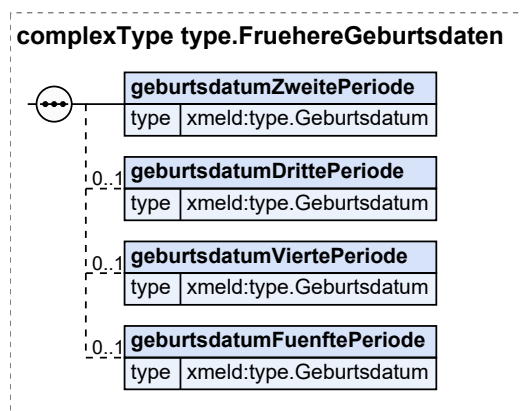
complexType type.FruehereGeburtsdaten

geburtsdatumZweitePeriode
type xmeld:type.Geburtsdatum

0..1
geburtsdatumDrittePeriode
type xmeld:type.Geburtsdatum

0..1
geburtsdatumViertePeriode
type xmeld:type.Geburtsdatum

0..1
geburtsdatumFuenftePeriode
type xmeld:type.Geburtsdatum